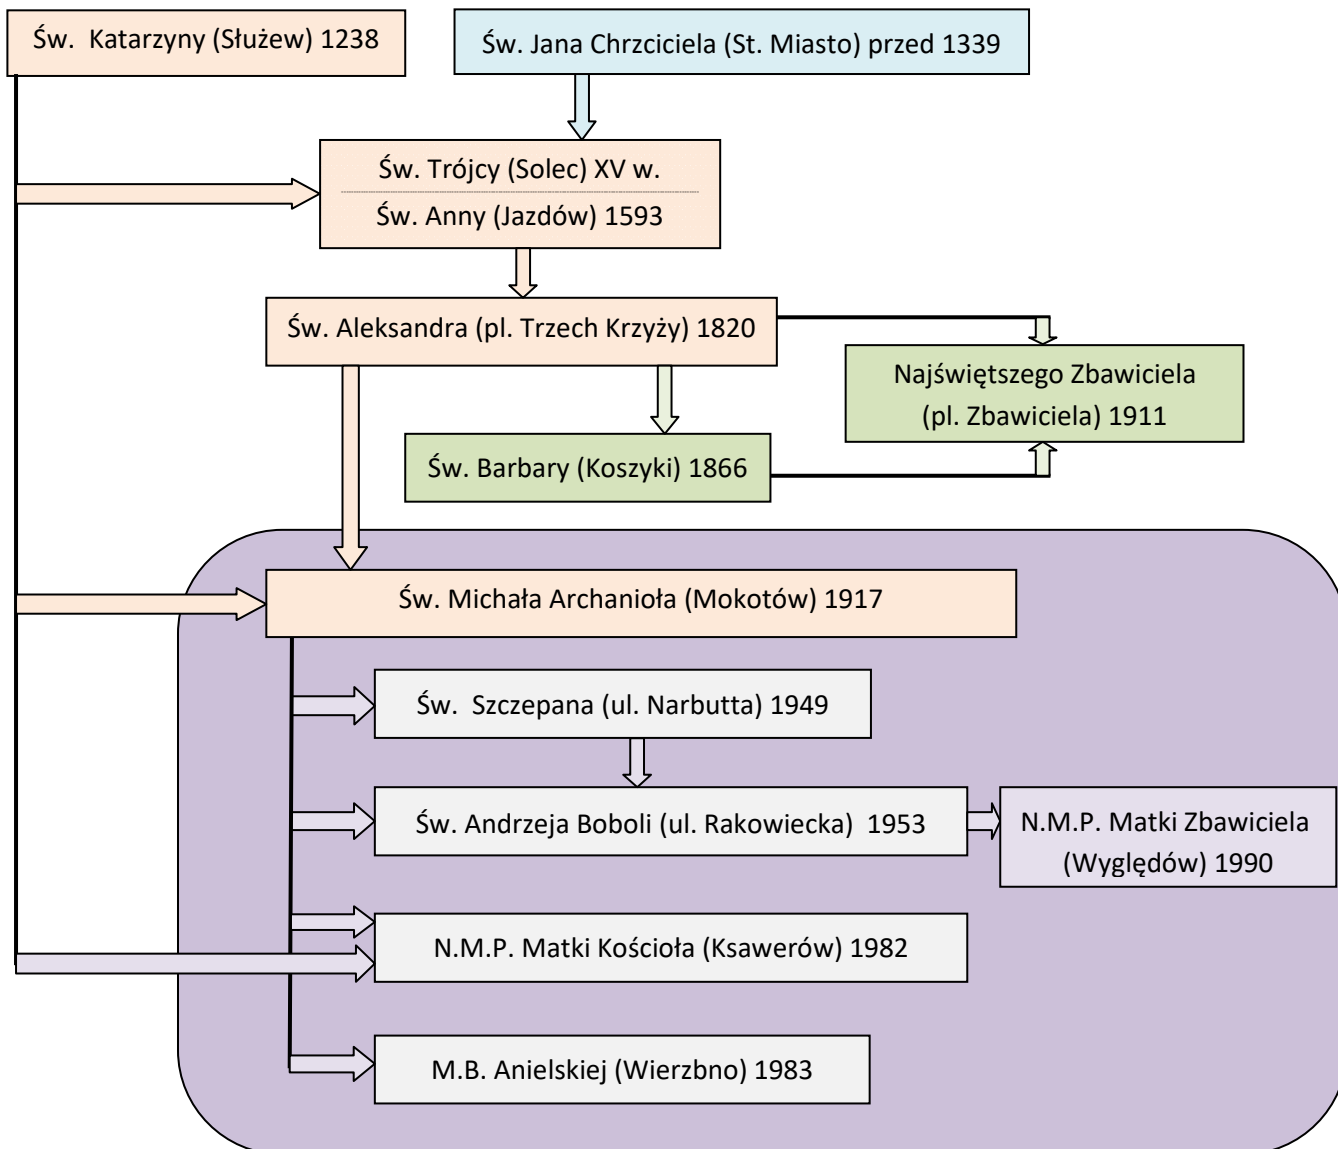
Św. Katarzyny (Służew) 1238

Św. Jana Chrzciciela (St. Miasto) przed 1339

Św. Trójcy (Solec) XV w.
Św. Anny (Jazdów) 1593

Św. Aleksandra (pl. Trzech Krzyży) 1820

Najświętszego Zbawiciela (pl. Zbawiciela) 1911

Św. Barbary (Koszyki) 1866

Św. Michała Archanioła (Mokotów) 1917

Św. Szczepana (ul. Narbutta) 1949

Św. Andrzeja Boboli (ul. Rakowiecka) 1953

N.M.P. Matki Zbawiciela (Wyględów) 1990

N.M.P. Matki Kościoła (Ksawerów) 1982

M.B. Anielskiej (Wierzbno) 1983